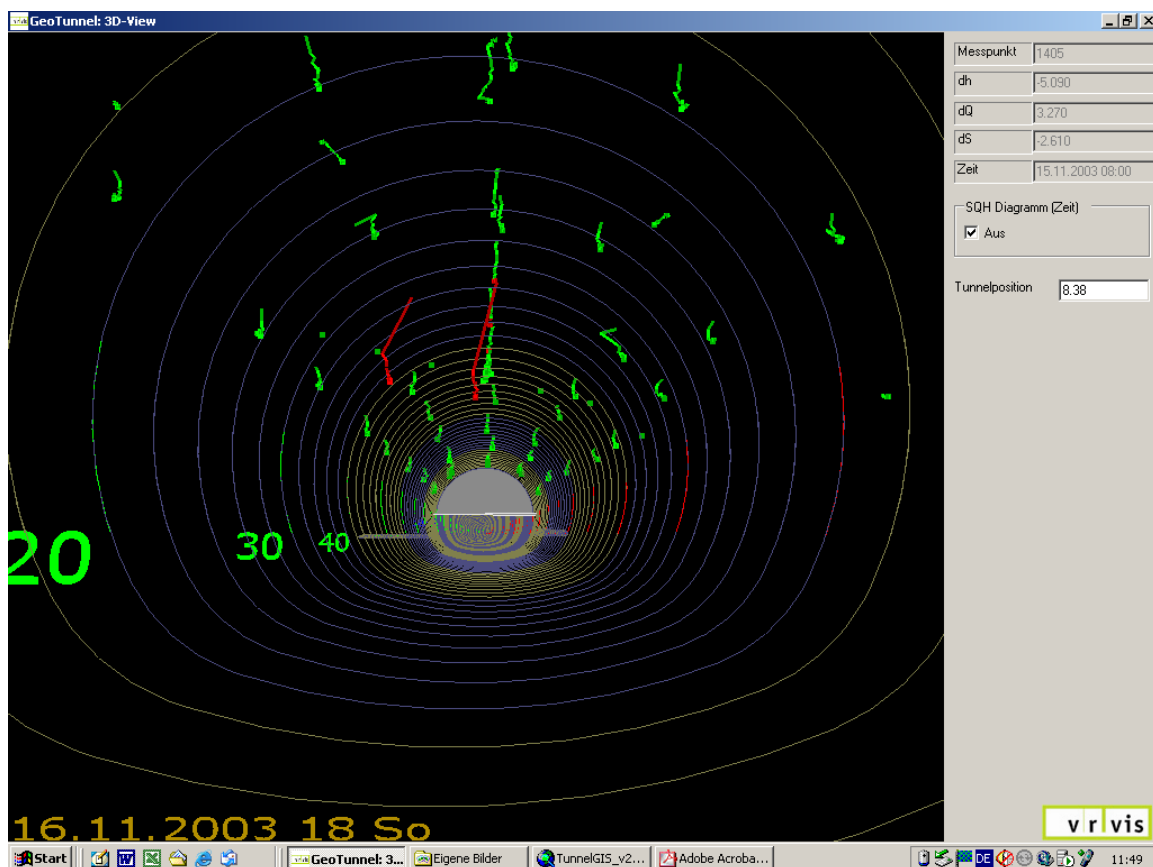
GeoTunnel: 3D-View

Messpunkt 1405
dh -5.090
dQ 3.270
dS -2.610
Zeit 15.11.2003 08:00

SQH Diagramm (Zeit)
Aus

Tunnelposition 8.38

20 30 40

16.11.2003 18 So

vr vis

Start GeoTunnel: 3... Eigene Bilder TunnelGIS_v2... Adobe Acroba... DE 11:49